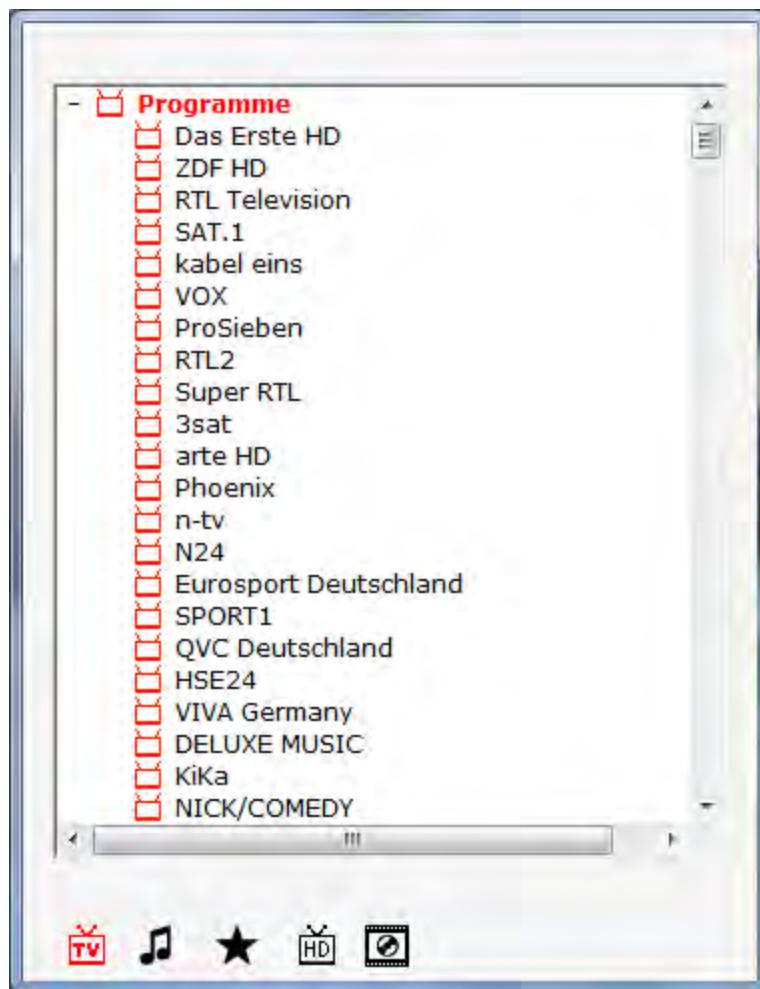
- Programme
Das Erste HD
ZDF HD
RTL Television
SAT.1
kabel eins
VOX
ProSieben
RTL2
Super RTL
3sat
arte HD
Phoenix
n-tv
N24
Eurosport Deutschland
SPORT1
QVC Deutschland
HSE24
VIVA Germany
DELUXE MUSIC
KiKa
NICK/COMEDY

TV HD